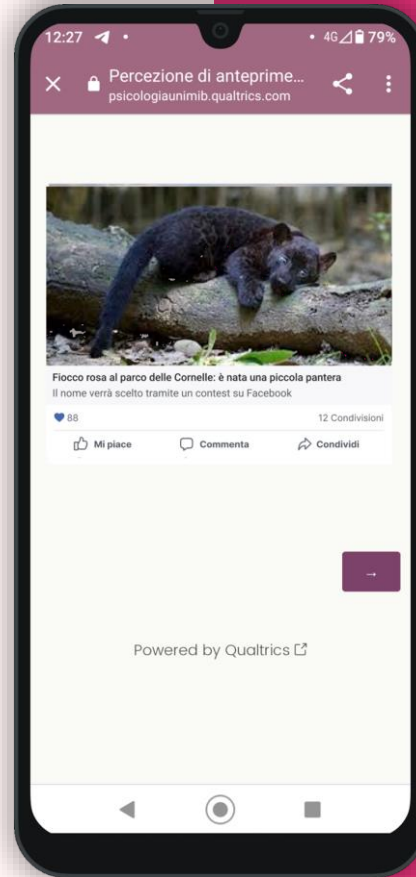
12:27 • 4G 79%

Percezione di anteprime...
psicologiaunimib.qualtrics.com

Fiocco rosa al parco delle Cornelle: è nata una piccola pantera
Il nome verrà scelto tramite un contest su Facebook

88

12 Condivisioni

Mi piace

Commenta

Condividi

→

Powered by Qualtrics